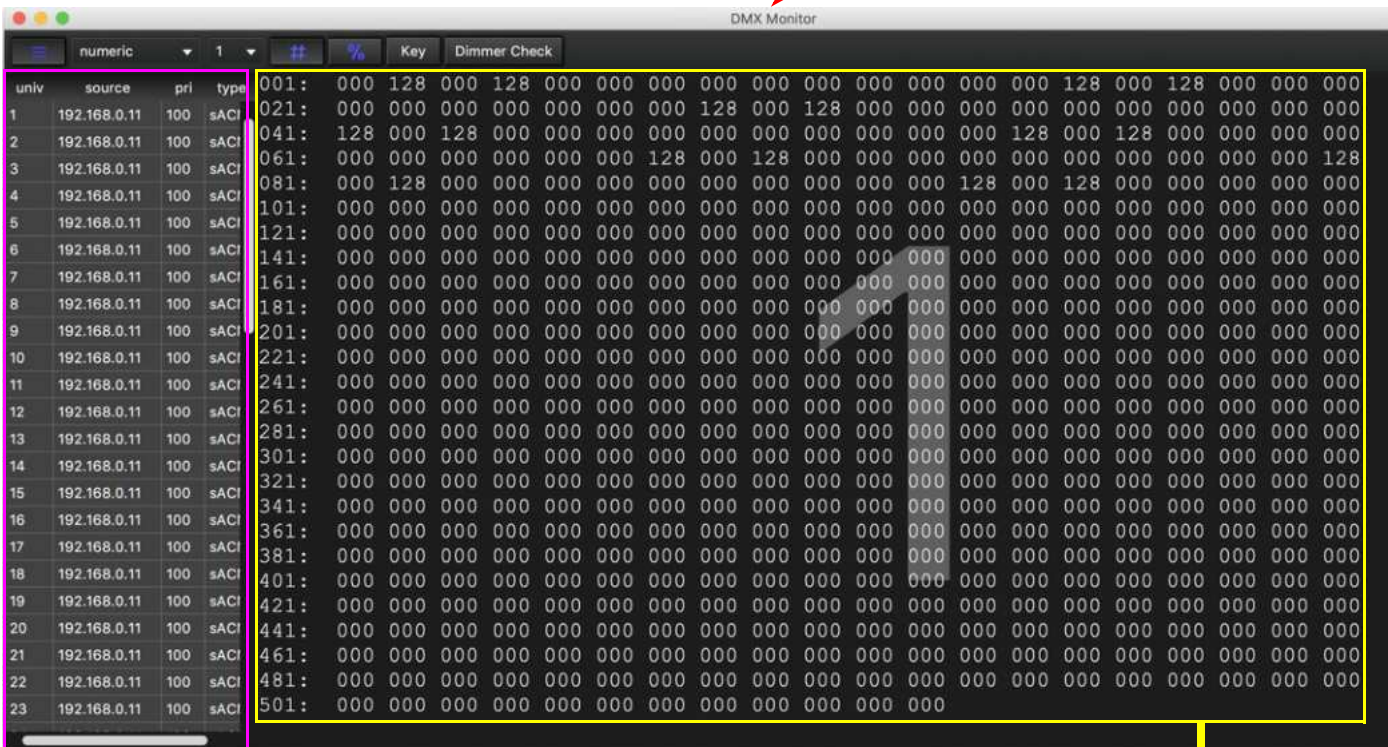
DMX Monitor

numeric 1 # % Key Dimmer Check

| univ | source | pri | type |
|---|---|---|---|
| 1 | 192.168.0.11 | 100 | sACN |
| 2 | 192.168.0.11 | 100 | sACN |
| 3 | 192.168.0.11 | 100 | sACN |
| 4 | 192.168.0.11 | 100 | sACN |
| 5 | 192.168.0.11 | 100 | sACN |
| 6 | 192.168.0.11 | 100 | sACN |
| 7 | 192.168.0.11 | 100 | sACN |
| 8 | 192.168.0.11 | 100 | sACN |
| 9 | 192.168.0.11 | 100 | sACN |
| 10 | 192.168.0.11 | 100 | sACN |
| 11 | 192.168.0.11 | 100 | sACN |
| 12 | 192.168.0.11 | 100 | sACN |
| 13 | 192.168.0.11 | 100 | sACN |
| 14 | 192.168.0.11 | 100 | sACN |
| 15 | 192.168.0.11 | 100 | sACN |
| 16 | 192.168.0.11 | 100 | sACN |
| 17 | 192.168.0.11 | 100 | sACN |
| 18 | 192.168.0.11 | 100 | sACN |
| 19 | 192.168.0.11 | 100 | sACN |
| 20 | 192.168.0.11 | 100 | sACN |
| 21 | 192.168.0.11 | 100 | sACN |
| 22 | 192.168.0.11 | 100 | sACN |
| 23 | 192.168.0.11 | 100 | sACN |

001: 000 128 000 128 000 000 000 000 000 000 000 000 000 000 128 000 128 000 000 000
021: 000 000 000 000 000 000 000 128 000 128 000 000 000 000 000 000 000 000 000 000
041: 128 000 128 000 000 000 000 000 000 000 000 000 000 128 000 128 000 000 000 000
061: 000 000 000 000 000 000 128 000 128 000 000 000 000 000 000 000 000 000 000 128
081: 000 128 000 000 000 000 000 000 000 000 000 000 128 000 128 000 000 000 000 000
101: 000 000 000 000 000 000 000 000 000 000 000 000 000 000 000 000 000 000 000 000
121: 000 000 000 000 000 000 000 000 000 000 000 000 000 000 000 000 000 000 000 000
141: 000 000 000 000 000 000 000 000 000 000 000 000 000 000 000 000 000 000 000 000
161: 000 000 000 000 000 000 000 000 000 000 000 000 000 000 000 000 000 000 000 000
181: 000 000 000 000 000 000 000 000 000 000 000 000 000 000 000 000 000 000 000 000
201: 000 000 000 000 000 000 000 000 000 000 000 000 000 000 000 000 000 000 000 000
221: 000 000 000 000 000 000 000 000 000 000 000 000 000 000 000 000 000 000 000 000
241: 000 000 000 000 000 000 000 000 000 000 000 000 000 000 000 000 000 000 000 000
261: 000 000 000 000 000 000 000 000 000 000 000 000 000 000 000 000 000 000 000 000
281: 000 000 000 000 000 000 000 000 000 000 000 000 000 000 000 000 000 000 000 000
301: 000 000 000 000 000 000 000 000 000 000 000 000 000 000 000 000 000 000 000 000
321: 000 000 000 000 000 000 000 000 000 000 000 000 000 000 000 000 000 000 000 000
341: 000 000 000 000 000 000 000 000 000 000 000 000 000 000 000 000 000 000 000 000
361: 000 000 000 000 000 000 000 000 000 000 000 000 000 000 000 000 000 000 000 000
381: 000 000 000 000 000 000 000 000 000 000 000 000 000 000 000 000 000 000 000 000
401: 000 000 000 000 000 000 000 000 000 000 000 000 000 000 000 000 000 000 000 000
421: 000 000 000 000 000 000 000 000 000 000 000 000 000 000 000 000 000 000 000 000
441: 000 000 000 000 000 000 000 000 000 000 000 000 000 000 000 000 000 000 000 000
461: 000 000 000 000 000 000 000 000 000 000 000 000 000 000 000 000 000 000 000 000
481: 000 000 000 000 000 000 000 000 000 000 000 000 000 000 000 000 000 000 000 000
501: 000 000 000 000 000 000 000 000 000 000 000 000